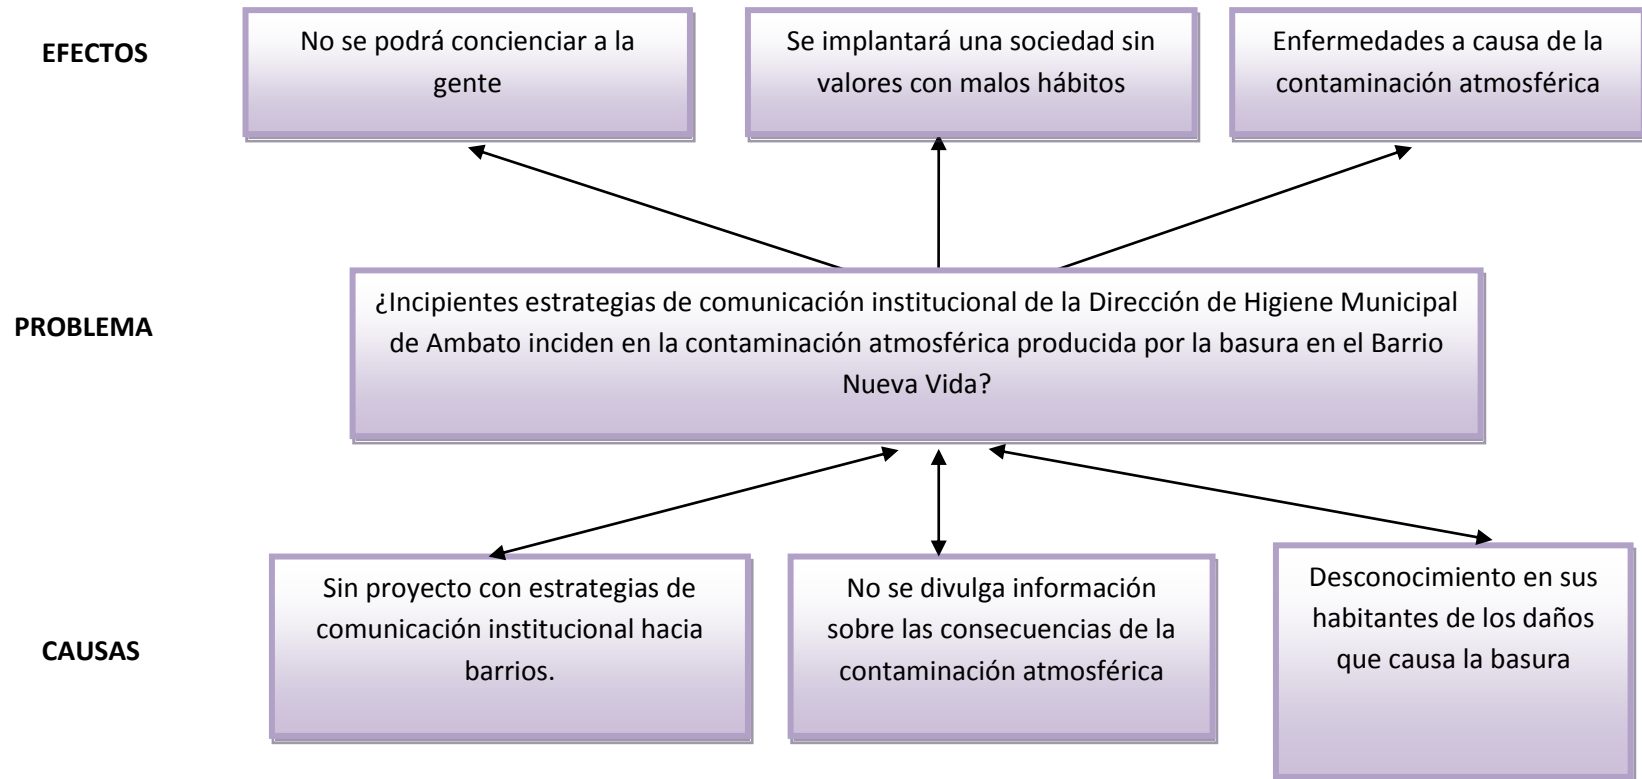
EFECTOS

No se podrá concienciar a la gente

Se implantará una sociedad sin valores con malos hábitos

Enfermedades a causa de la contaminación atmosférica

PROBLEMA

¿Incipientes estrategias de comunicación institucional de la Dirección de Higiene Municipal de Ambato inciden en la contaminación atmosférica producida por la basura en el Barrio Nueva Vida?

CAUSAS

Sin proyecto con estrategias de comunicación institucional hacia barrios.

No se divulga información sobre las consecuencias de la contaminación atmosférica

Desconocimiento en sus habitantes de los daños que causa la basura